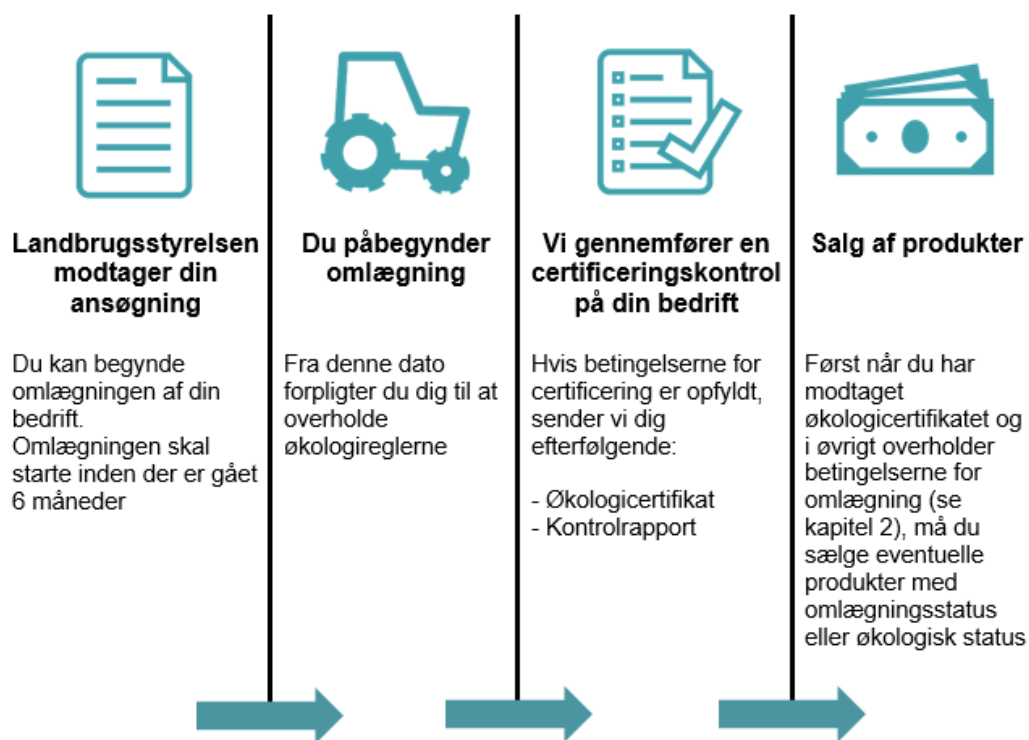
Landbrugsstyrelsen modtager din ansøgning

Du kan begynde omlægningen af din bedrift. Omlægningen skal starte inden der er gået 6 måneder

Du påbegynder omlægning

Fra denne dato forpligter du dig til at overholde økologireglerne

Vi gennemfører en certificeringskontrol på din bedrift

Hvis betingelserne for certificering er opfyldt, sender vi dig efterfølgende:

- Økologicertifikat
- Kontrolrapport

Salg af produkter

Først når du har modtaget økologicertifikatet og i øvrigt overholder betingelserne for omlægning (se kapitel 2), må du sælge eventuelle produkter med omlægningsstatus eller økologisk status